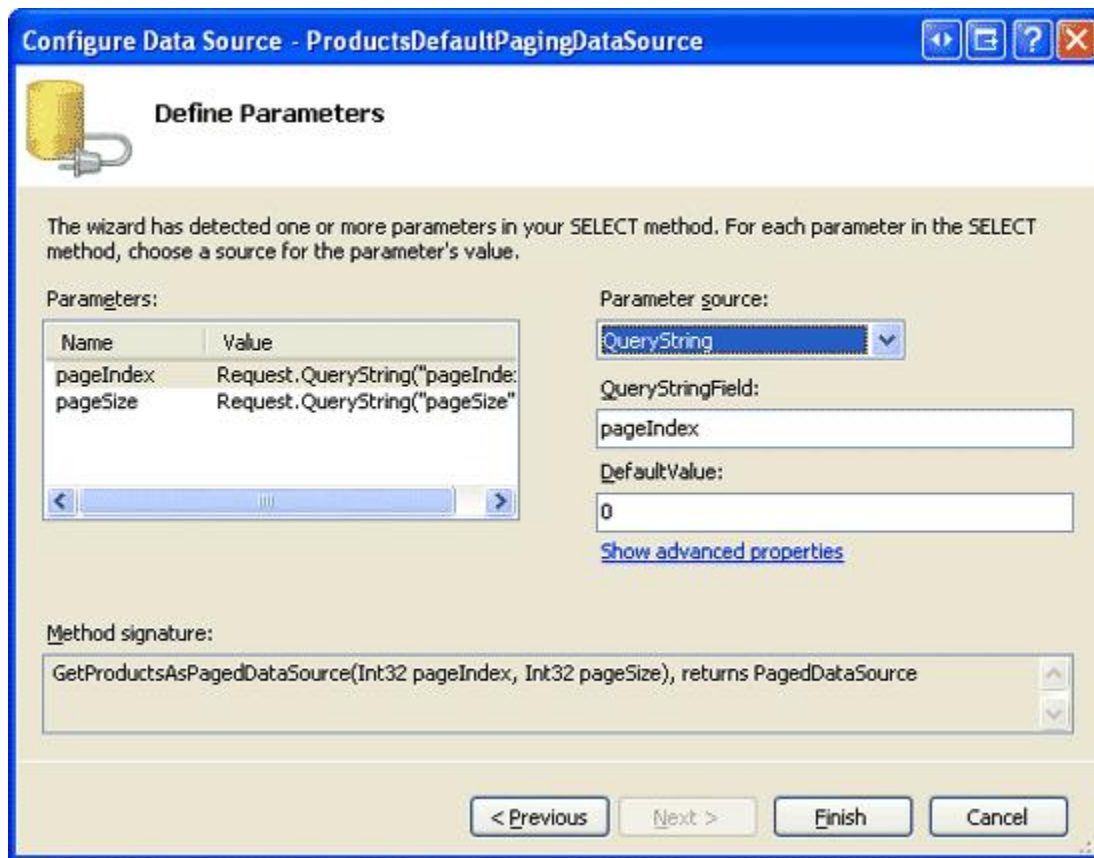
Configure Data Source - ProductsDefaultPagingDataSource

Define Parameters

The wizard has detected one or more parameters in your SELECT method. For each parameter in the SELECT method, choose a source for the parameter's value.

Parameters:

| Name | Value |
|---|---|
| pageIndex | Request.QueryString("pageInde: |
| pageSize | Request.QueryString("pageSize" |

Parameter source:

QueryString

QueryStringField:

pageIndex

DefaultValue:

0

Show advanced properties

Method signature:

GetProductsAsPagedDataSource(Int32 pageIndex, Int32 pageSize), returns PagedDataSource

< Previous

Next >

Finish

Cancel